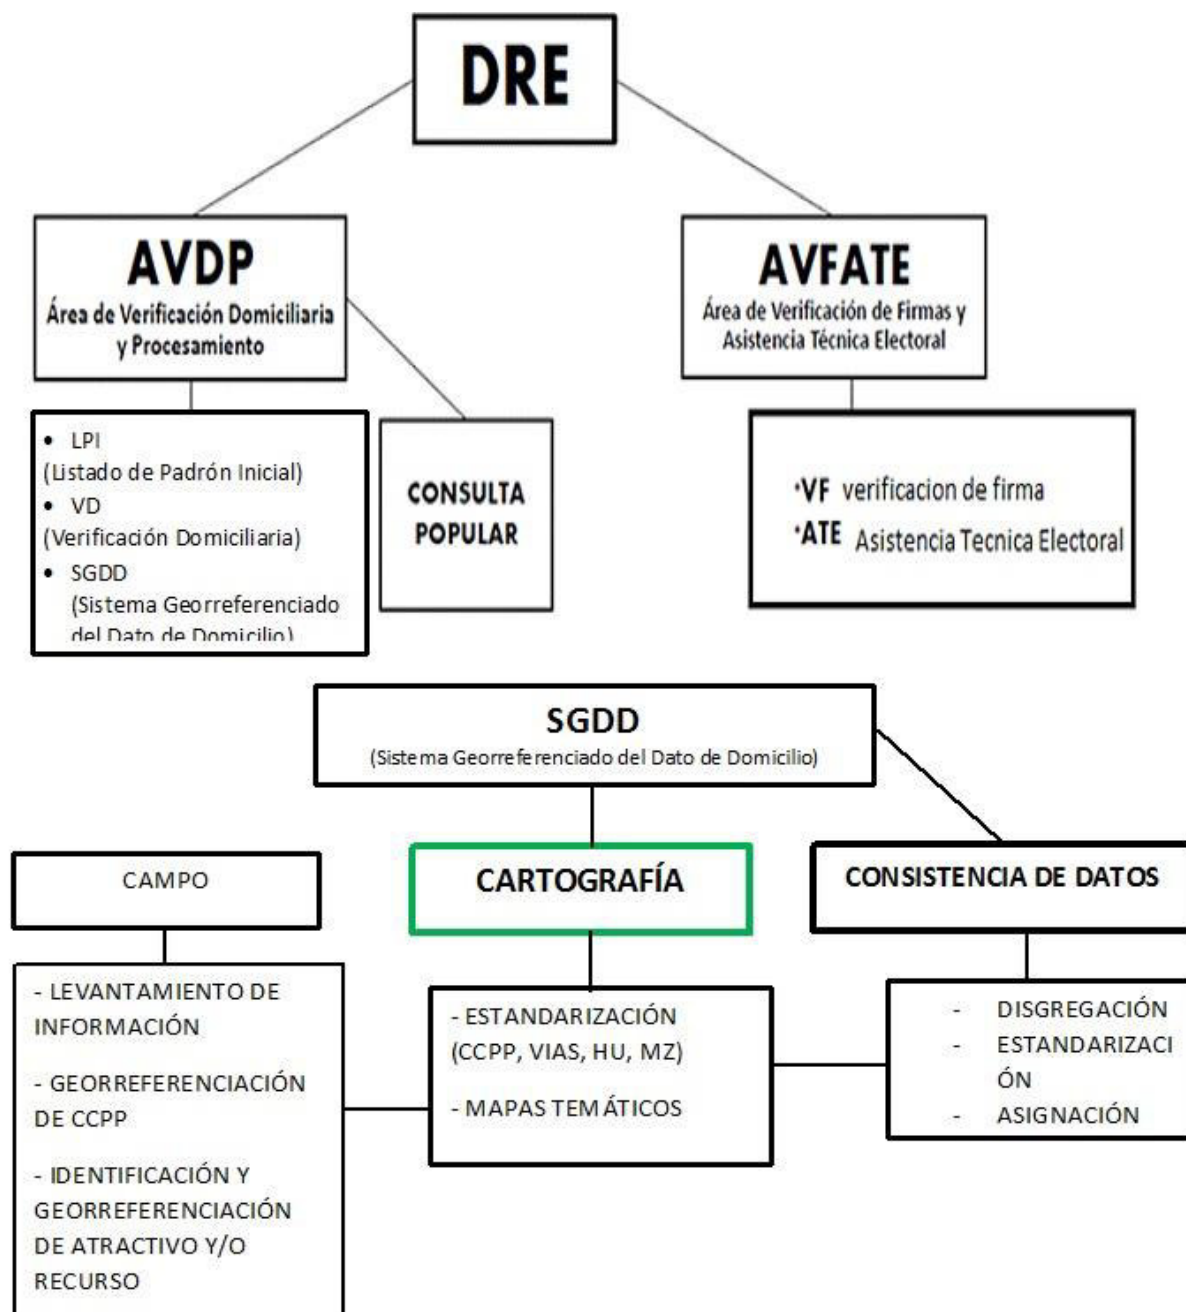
DRE

AVDP
Área de Verificación Domiciliaria y Procesamiento

AVFATE
Área de Verificación de Firmas y Asistencia Técnica Electoral

- LPI
(Listado de Padrón Inicial)
- VD
(Verificación Domiciliaria)
- SGDD
(Sistema Georreferenciado del Dato de Domicilio)

CONSULTA POPULAR

·VF verificacion de firma
·ATE Asistencia Tecnica Electoral

SGDD
(Sistema Georreferenciado del Dato de Domicilio)

CAMPO

CARTOGRAFÍA

CONSISTENCIA DE DATOS

- LEVANTAMIENTO DE INFORMACIÓN

- GEORREFERENCIACIÓN DE CCPP

- IDENTIFICACIÓN Y GEORREFERENCIACIÓN DE ATRACTIVO Y/O RECURSO

- ESTANDARIZACIÓN (CCPP, VIAS, HU, MZ)

- MAPAS TEMÁTICOS

- DISGREGACIÓN
- ESTANDARIZACIÓN
- ASIGNACIÓN